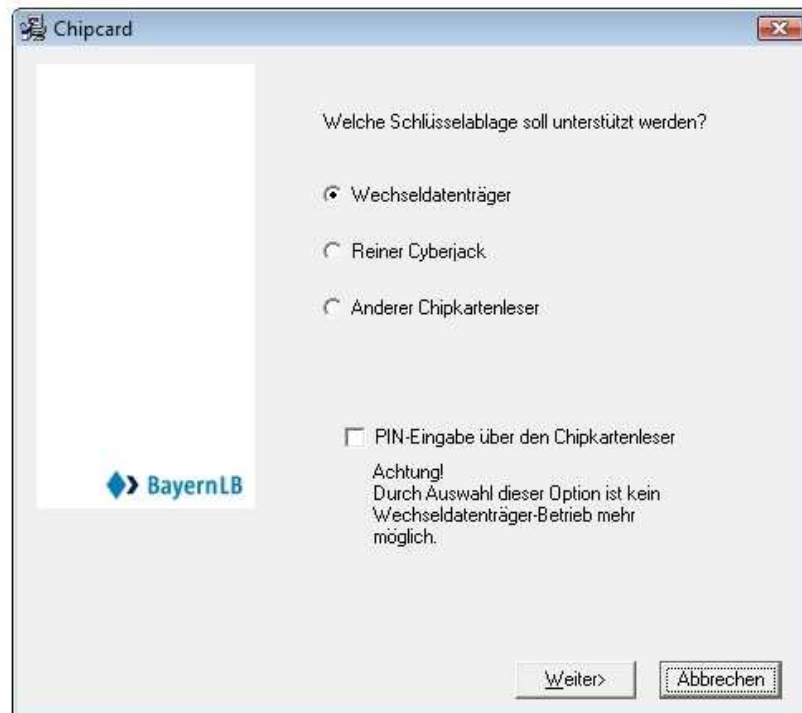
Chipcard

BayernLB

Welche Schlüsselablage soll unterstützt werden?

Wechseldatenträger

Reiner Cyberjack

Anderer Chipkartenleser

PIN-Eingabe über den Chipkartenleser

Achtung!
Durch Auswahl dieser Option ist kein Wechseldatenträger-Betrieb mehr möglich.

Weiter>

Abbrechen